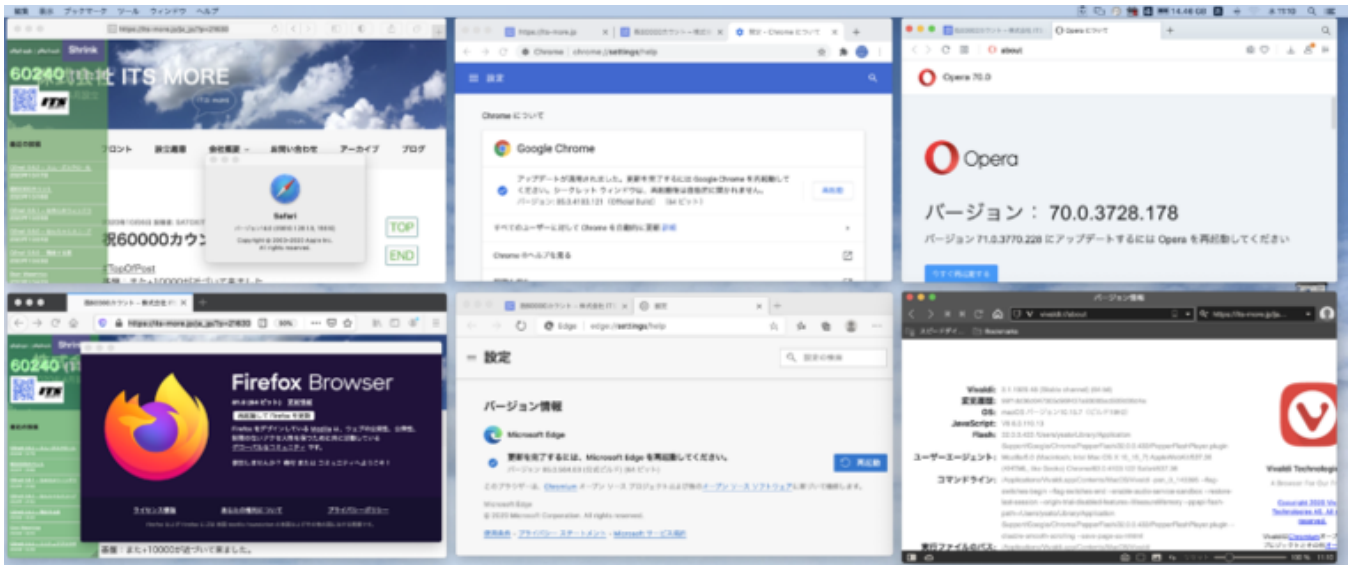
編集 表示 ブックマーク ツール ウィンドウ ヘルプ

https://its-more.jp/ja_jp/?p=21630

Shrink

60240

ITS MORE

フロント 設立趣意 会社概要 お問い合わせ アーカイブ ブログ

Safari

祝60000カウン

TOP

END

Chrome | chrome://settings/help

設定

Chrome について

Google Chrome

アップデートが適用されました。更新を完了するには Google Chrome を再起動してください。シークレット ウィンドウは、再起動後は復元されません。
バージョン: 85.0.4183.121（Official Build）（64 ビット）

再起動

すべてのユーザーに対して Chrome を自動的に更新 詳細

Chrome のヘルプを見る

about

Opera について

Opera 70.0

Opera

バージョン： 70.0.3728.178

バージョン 71.0.3770.228 にアップデートするには Opera を再起動してください

今すぐ再起動する

https://its-more.jp/ja_jp/?p=21630

Shrink

60240

Firefox Browser

ライセンス情報 あなたの権利について プライバシーポリシー

本題：また+10000が近づいて来ました。

Edge | edge://settings/help

設定

設定の検索

バージョン情報

Microsoft Edge

更新を完了するには、Microsoft Edge を再起動してください。
バージョン 85.0.564.63 (公式ビルド) (64 ビット)

再起動

Chromium

オープン ソース ソフトウェア

Microsoft Edge
© 2020 Microsoft Corporation. All rights reserved.

使用条件 - プライバシー ステートメント - Microsoft サービス規約

バージョン情報

vivaldi://about

https://its-more.jp/ja_jp

Vivaldi:
変更履歴:
OS:
JavaScript:
Flash:
ユーザーエージェント:
コマンドライン:
実行ファイルのパス:

Vivaldi Technologies

Copyright 2020 Vivaldi Technologies AS. All rights reserved.